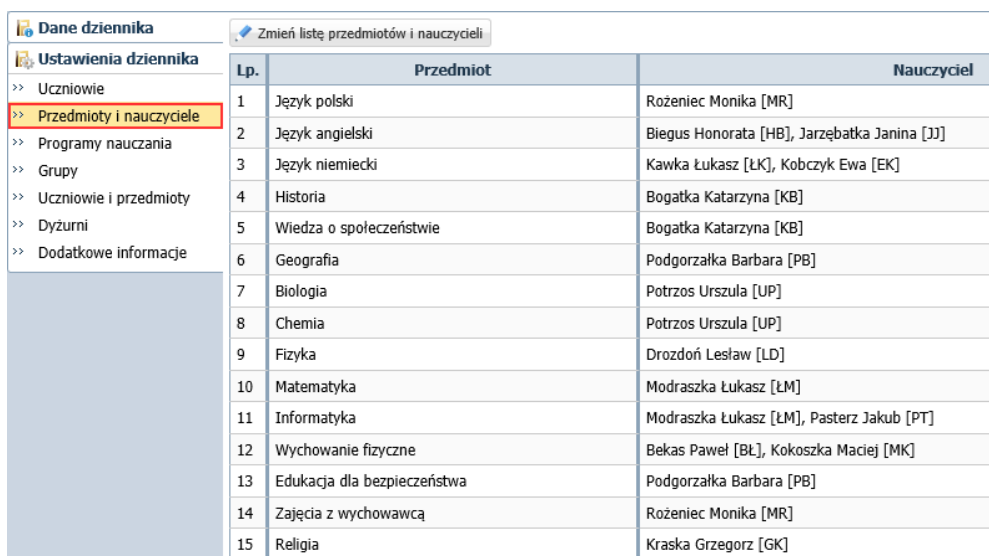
Dane dziennika
Ustawienia dziennika
» Uczniowie
» Przedmioty i nauczyciele
» Programy nauczania
» Grupy
» Uczniowie i przedmioty
» Dyżurni
» Dodatkowe informacje

Zmień listę przedmiotów i nauczycieli

| Lp. | Przedmiot | Nauczyciel |
|---|---|---|
| 1 | Język polski | Rożeniec Monika [MR] |
| 2 | Język angielski | Biegus Honorata [HB], Jarzębatka Janina [JJ] |
| 3 | Język niemiecki | Kawka Łukasz [ŁK], Kobczyk Ewa [EK] |
| 4 | Historia | Bogatka Katarzyna [KB] |
| 5 | Wiedza o społeczeństwie | Bogatka Katarzyna [KB] |
| 6 | Geografia | Podgorzałka Barbara [PB] |
| 7 | Biologia | Potrzos Urszula [UP] |
| 8 | Chemia | Potrzos Urszula [UP] |
| 9 | Fizyka | Drozdoń Lesław [LD] |
| 10 | Matematyka | Modraszka Łukasz [ŁM] |
| 11 | Informatyka | Modraszka Łukasz [ŁM], Pasterz Jakub [PT] |
| 12 | Wychowanie fizyczne | Bekas Paweł [BŁ], Kokoszka Maciej [MK] |
| 13 | Edukacja dla bezpieczeństwa | Podgorzałka Barbara [PB] |
| 14 | Zajęcia z wychowawcą | Rożeniec Monika [MR] |
| 15 | Religia | Kraska Grzegorz [GK] |